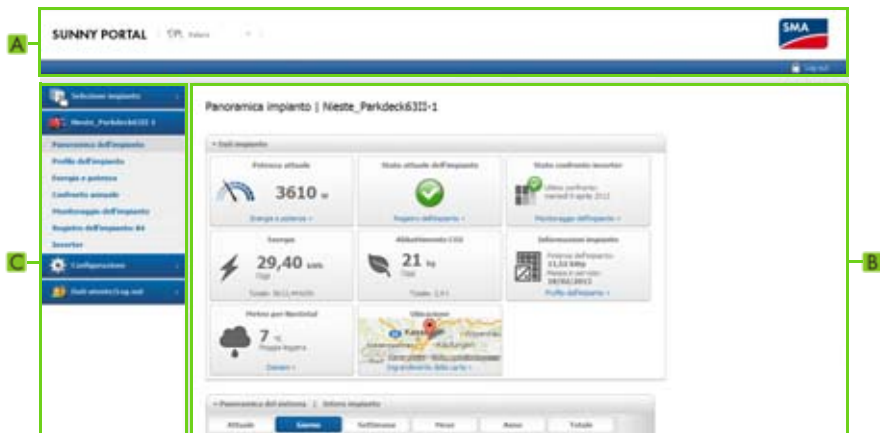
A

SUNNY PORTAL

SMA

Log out

C

Selezione impianto

Nieste_Parkdeck63II-1

Panoramica dell'impianto

Profilo dell'impianto

Energia e potenza

Confronto annuale

Monitoraggio dell'impianto

Registro dell'impianto

Inverter

Configurazione

Dati utente/Log out

B

Panoramica impianto | Nieste_Parkdeck63II-1

Dati impianto

Potenza attuale

3610 W

Energia e potenza

Stato attuale dell'impianto

Registro dell'impianto

Stato confronto inverter

Monitoraggio dell'impianto

Energia

29,40 kWh

Oggi

Abbattimento CO2

21 kg

Oggi

Informazioni impianto

Profilo dell'impianto

Meteo per Nieststal

7 °C

Dettagli

Ubicazione

Ingrandimento della carta

Panoramica del sistema | Intero impianto

| Attuale | Giorno | Settimana | Mese | Anno | Totale |